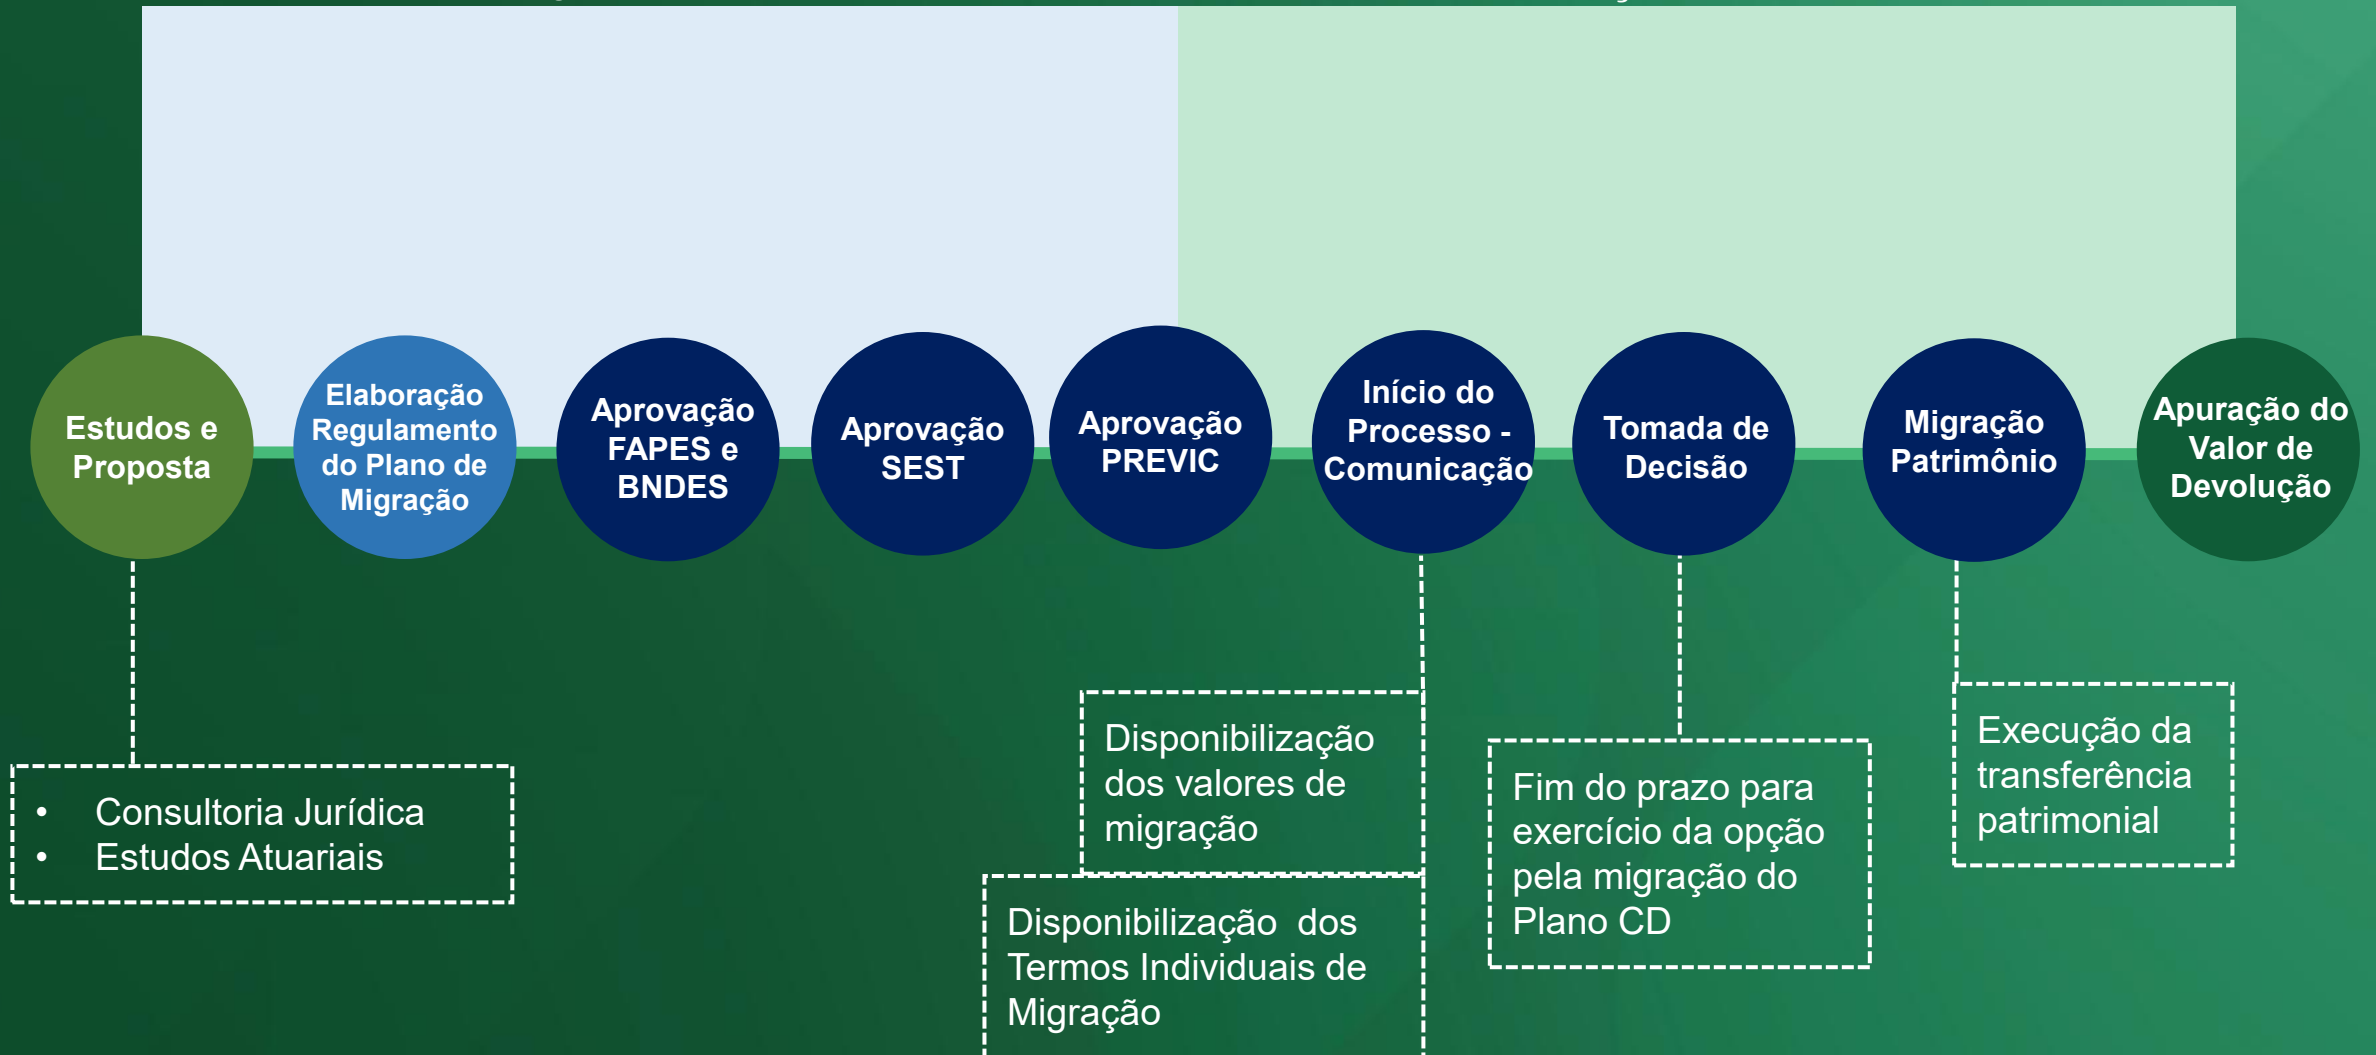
Estudos e Proposta

Elaboração Regulamento do Plano de Migração

Aprovação FAPES e BNDES

Aprovação SEST

Aprovação PREVIC

Início do Processo - Comunicação

Tomada de Decisão

Migração Patrimônio

Apuração do Valor de Devolução

- Consultoria Jurídica
- Estudos Atuariais

Disponibilização dos valores de migração

Disponibilização dos Termos Individuais de Migração

Fim do prazo para exercício da opção pela migração do Plano CD

Execução da transferência patrimonial